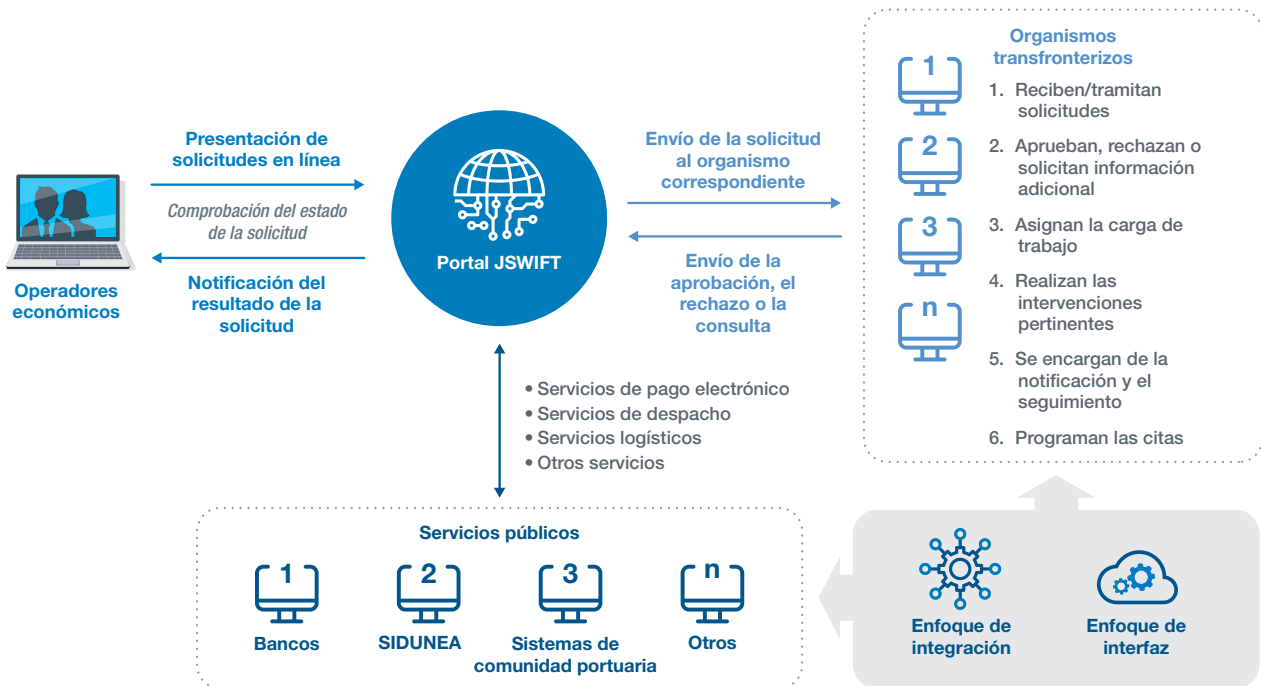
Operadores económicos

Presentación de solicitudes en línea

Comprobación del estado de la solicitud

Notificación del resultado de la solicitud

Portal JSWIFT

Envío de la solicitud al organismo correspondiente

Envío de la aprobación, el rechazo o la consulta

Organismos transfronterizos

1

2

3

n

1. Reciben/tramitan solicitudes
2. Aprueban, rechazan o solicitan información adicional
3. Asignan la carga de trabajo
4. Realizan las intervenciones pertinentes
5. Se encargan de la notificación y el seguimiento
6. Programan las citas

• Servicios de pago electrónico
• Servicios de despacho
• Servicios logísticos
• Otros servicios

Servicios públicos

1
Bancos

2
SIDUNEA

3
Sistemas de comunidad portuaria

n
Otros

Enfoque de integración

Enfoque de interfaz